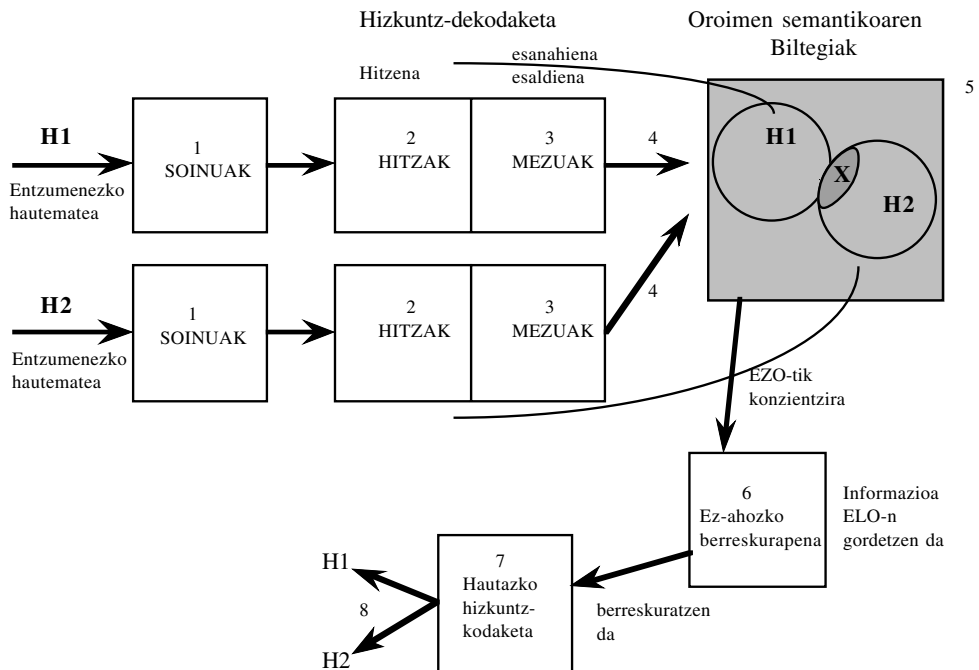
Hizkuntz-dekodaketa

Oroimen semantikoaren Biltegiak

Hitzena

esanahiena
esaldiena

5

H1

Entzumenezko hautematea

1
SOINUAK

2
HITZAK

3
MEZUAK

4

H1

X

H2

H2

Entzumenezko hautematea

1
SOINUAK

2
HITZAK

3
MEZUAK

4

EZO-tik konzientzira

6
Ez-ahozko berreskurapena

Informazioa ELO-n gordetzen da

H1

8

H2

7
Hautazko hizkuntz-kodaketa

berreskuratzen da